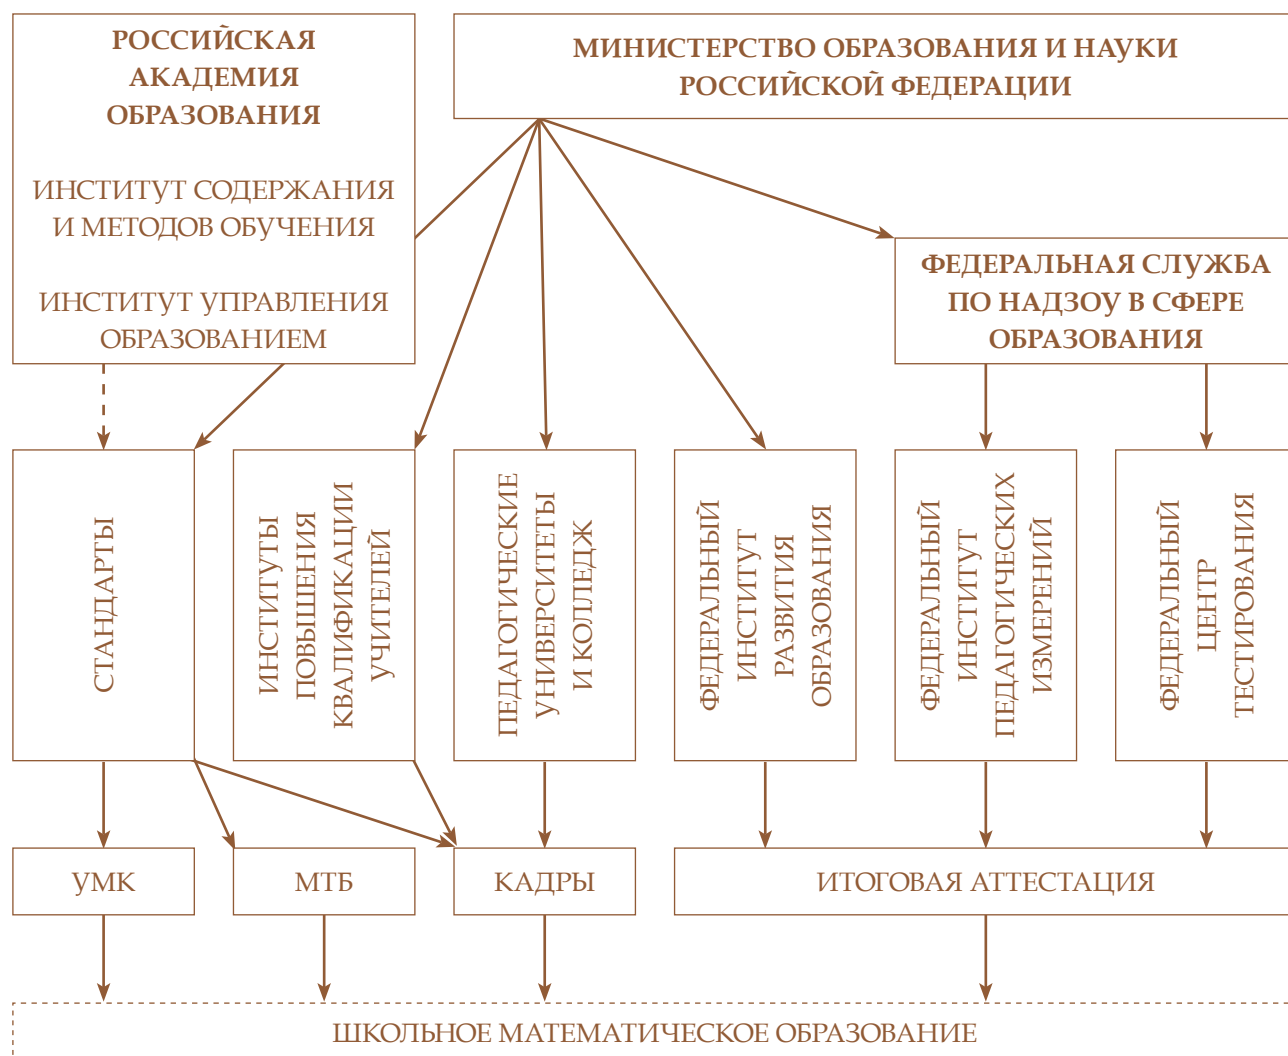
РОССИЙСКАЯ АКАДЕМИЯ ОБРАЗОВАНИЯ

ИНСТИТУТ СОДЕРЖАНИЯ И МЕТОДОВ ОБУЧЕНИЯ

ИНСТИТУТ УПРАВЛЕНИЯ ОБРАЗОВАНИЕМ

МИНИСТЕРСТВО ОБРАЗОВАНИЯ И НАУКИ РОССИЙСКОЙ ФЕДЕРАЦИИ

ФЕДЕРАЛЬНАЯ СЛУЖБА ПО НАДЗОУ В СФЕРЕ ОБРАЗОВАНИЯ

СТАНДАРТЫ

ИНСТИТУТЫ ПОВЫШЕНИЯ КВАЛИФИКАЦИИ УЧИТЕЛЕЙ

ПЕДАГОГИЧЕСКИЕ УНИВЕРСИТЕТЫ И КОЛЛЕДЖ

ФЕДЕРАЛЬНЫЙ ИНСТИТУТ РАЗВИТИЯ ОБРАЗОВАНИЯ

ФЕДЕРАЛЬНЫЙ ИНСТИТУТ ПЕДАГОГИЧЕСКИХ ИЗМЕРЕНИЙ

ФЕДЕРАЛЬНЫЙ ЦЕНТР ТЕСТИРОВАНИЯ

УМК

МТБ

КАДРЫ

ИТОГОВАЯ АТТЕСТАЦИЯ

ШКОЛЬНОЕ МАТЕМАТИЧЕСКОЕ ОБРАЗОВАНИЕ